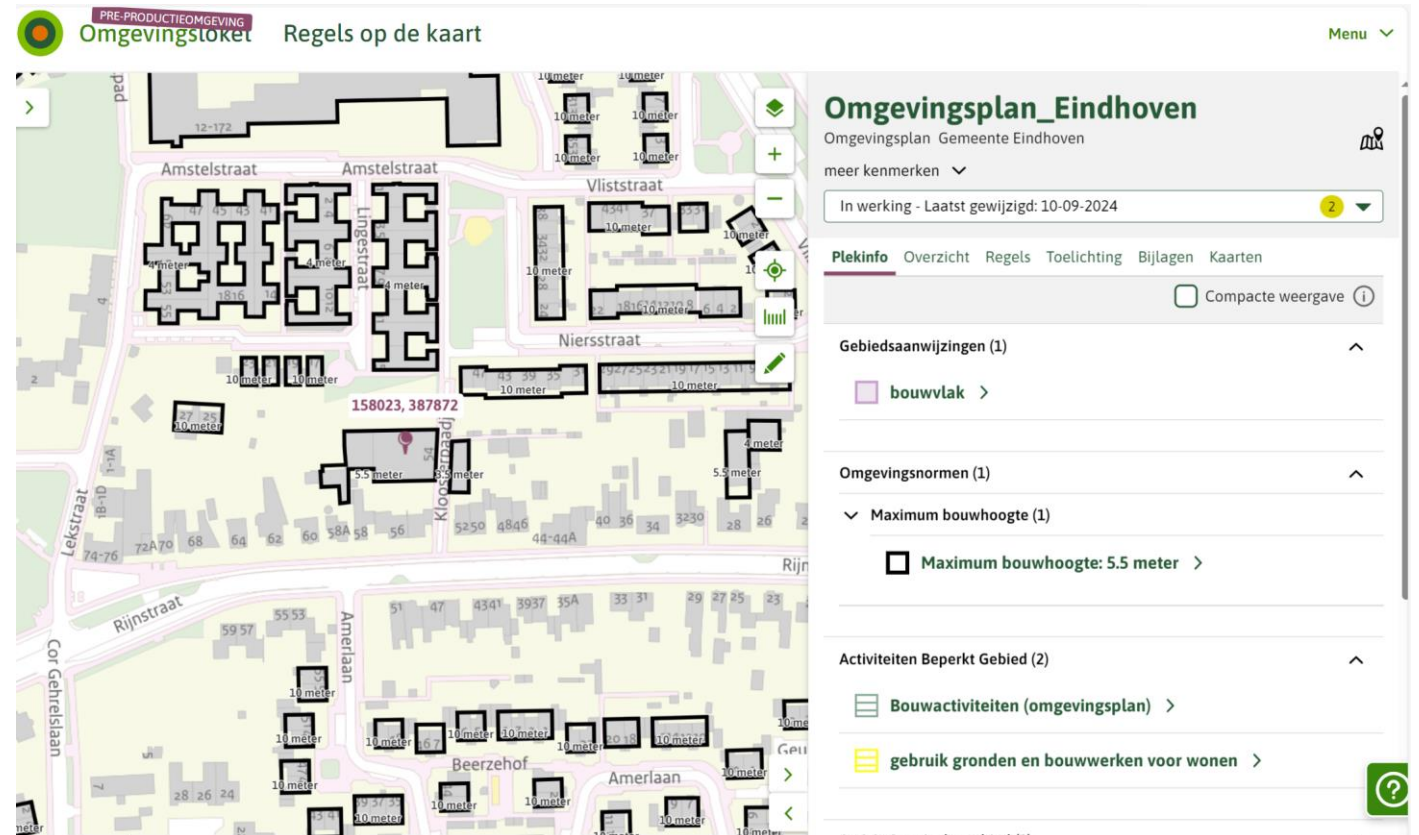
PRE-PRODUCTIEOMGEVING
Omgevingsloket Regels op de kaart

Menu

Amstelstraat
Amstelstraat
Vliststraat
Lingestraat
Niersstraat
Kloosterpad
Lekstraat
Rijnstraat
Amerlaan
Cor Gehrelslaan
Beerzehof
Amerlaan
12-172
4 meter
4 meter
4 meter
10 meter
10 meter
10 meter
10 meter
10 meter
10 meter
158023, 387872
5.5 meter
3.5 meter
5.5 meter
4 meter
10 meter

Omgevingsplan_Eindhoven
Omgevingsplan Gemeente Eindhoven
meer kenmerken
In werking - Laatst gewijzigd: 10-09-2024 2

Plekinfo Overzicht Regels Toelichting Bijlagen Kaarten

Compacte weergave

Gebiedsaanwijzingen (1)
bouwvlak

Omgevingsnormen (1)
Maximum bouwhoogte (1)
Maximum bouwhoogte: 5.5 meter

Activiteiten Beperkt Gebied (2)
Bouwactiviteiten (omgevingsplan)
gebruik gronden en bouwwerken voor wonen